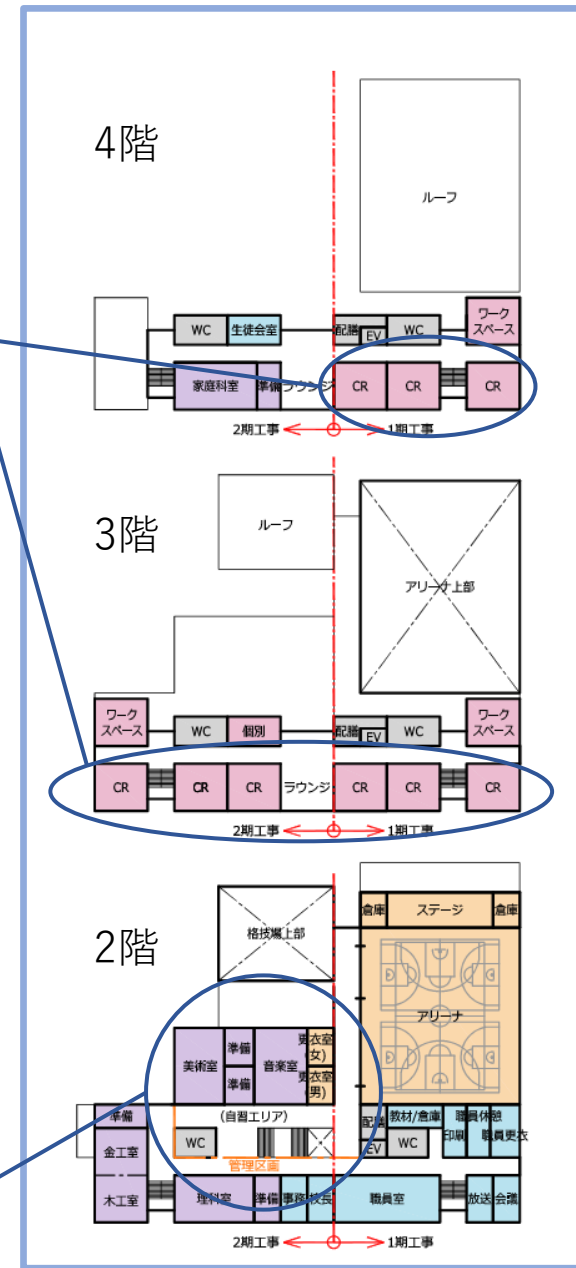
4階

ルーフ

WC
生徒会室
配膳
EV
WC
ワークスペース
家庭科室
準備
ラウンジ
CR
CR
CR
2期工事
1期工事

3階

ルーフ
アリーナ上部

ワークスペース
WC
個別
配膳
EV
WC
ワークスペース
CR
CR
CR
ラウンジ
CR
CR
CR
2期工事
1期工事

2階

格技場上部
倉庫
ステージ
倉庫
アリーナ
美術室
準備
準備
音楽室
更衣室(女)
更衣室(男)
準備
(自習エリア)
配膳
EV
教材/倉庫
WC
職員休憩
印刷
職員更衣
金工室
WC
管理区画
木工室
理科室
準備
事務
校長
職員室
放送
会議
2期工事
1期工事